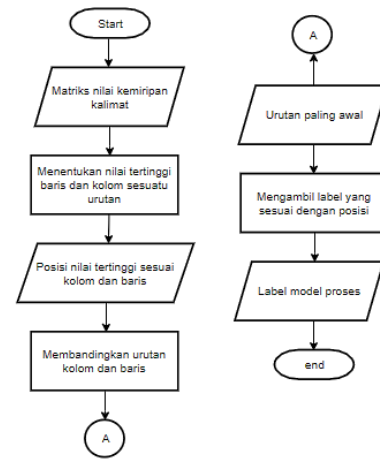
Start

Matriks nilai kemiripan kalimat

Menentukan nilai tertinggi baris dan kolom sesuatu urutan

Posisi nilai tertinggi sesuai kolom dan baris

Membandingkan urutan kolom dan baris

A

A

Urutan paling awal

Mengambil label yang sesuai dengan posisi

Label model proses

end